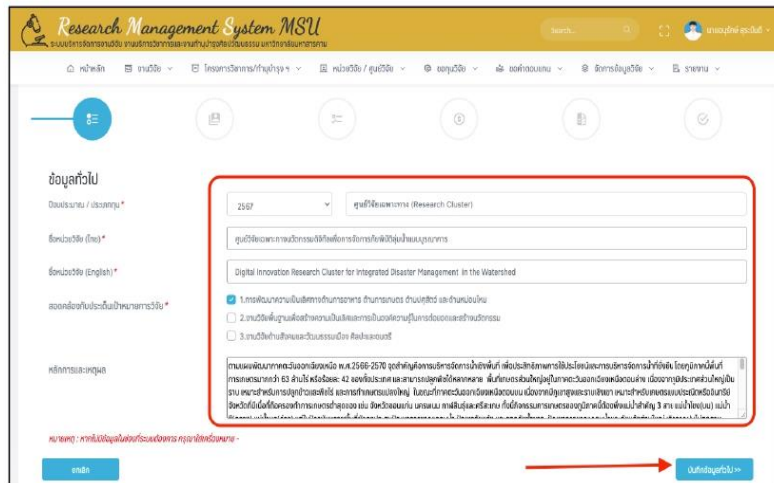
Research Management System MSU
ระบบบริหารจัดการงานวิจัย งานบริการวิชาการและงานทำนุบำรุงศิลปวัฒนธรรม มหาวิทยาลัยมหาสารคาม

Search...

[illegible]

หน้าหลัก | งานวิจัย | โครงการวิชาการ/ทำนุบำรุงฯ | หน่วยวิจัย / ศูนย์วิจัย | ขอทุนวิจัย | ออกกำกอบแทน | จัดการข้อมูลวิจัย | รายงาน

ข้อมูลทั่วไป

ปีงบประมาณ / ประเภททุน *
2567
ศูนย์วิจัยเฉพาะทาง (Research Cluster)

ชื่อหน่วยวิจัย (ไทย)*
ศูนย์วิจัยเฉพาะทางนวัตกรรมดิจิทัลเพื่อการจัดการภัยพิบัติลุ่มน้ำแบบบูรณาการ

ชื่อหน่วยวิจัย (English)*
Digital Innovation Research Cluster for Integrated Disaster Management in the Watershed

สอดคล้องกับประเด็นเป้าหมายการวิจัย *
1.การพัฒนาความเป็นเลิศทางด้านการอาหาร ด้านการเกษตร ด้านปศุสัตว์ และด้านหม่อนไหม
2.งานวิจัยพื้นฐานเพื่อสร้างความเป็นเลิศและการเป็นองค์ความรู้ในการต่อยอดและสร้างนวัตกรรม
3.งานวิจัยด้านสังคมและวัฒนธรรมเมือง ศิลปะและดนตรี

หลักการและเหตุผล
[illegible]

หมายเหตุ : หากไม่มีข้อมูลในช่องที่ระบบต้องการ กรุณาใส่เครื่องหมาย -

ยกเลิก

บันทึกข้อมูลหน้าถัดไป >>